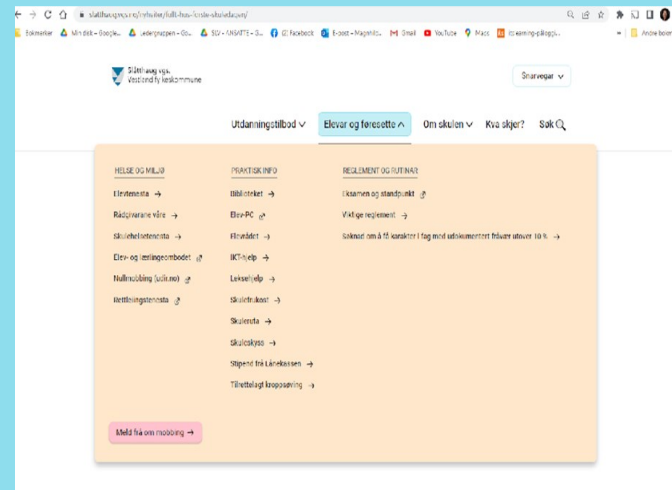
slatthaug.vgs.no/nyheiter/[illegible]

Bokmerker | Min disk – Google... | Ledergruppen – Go... | SLV – ANSATTE – G... | Facebook | E-post – Magnhild... | Gmail | YouTube | Maps | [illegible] | Andre bokmerker

Slåtthaug vgs.
Vestland fylkeskommune

Snarvegar

Utdanningstilbod | Elevar og føresette | Om skulen | Kva skjer? | Søk

HELSE OG MILJØ
Elevtenesta →
Rådgivarane våre →
Skulehelsetenesta →
Elev- og lærlingombodet
Nullmobbing (udir.no)
Rettleiingstenesta

PRAKTISK INFO
Biblioteket →
Elev-PC
Elevrådet →
IKT-hjelp →
Leksehjelp →
Skulefrukost →
Skuleruta →
Skuleskyss →
Stipend frå Lånekassen →
Tilrettelagt kroppsøving →

REGLEMENT OG RUTINAR
Eksamen og standpunkt
Viktige reglement →
Søknad om å få karakter i fag med udokumentert fråvær utover 10 % →

Meld frå om mobbing →